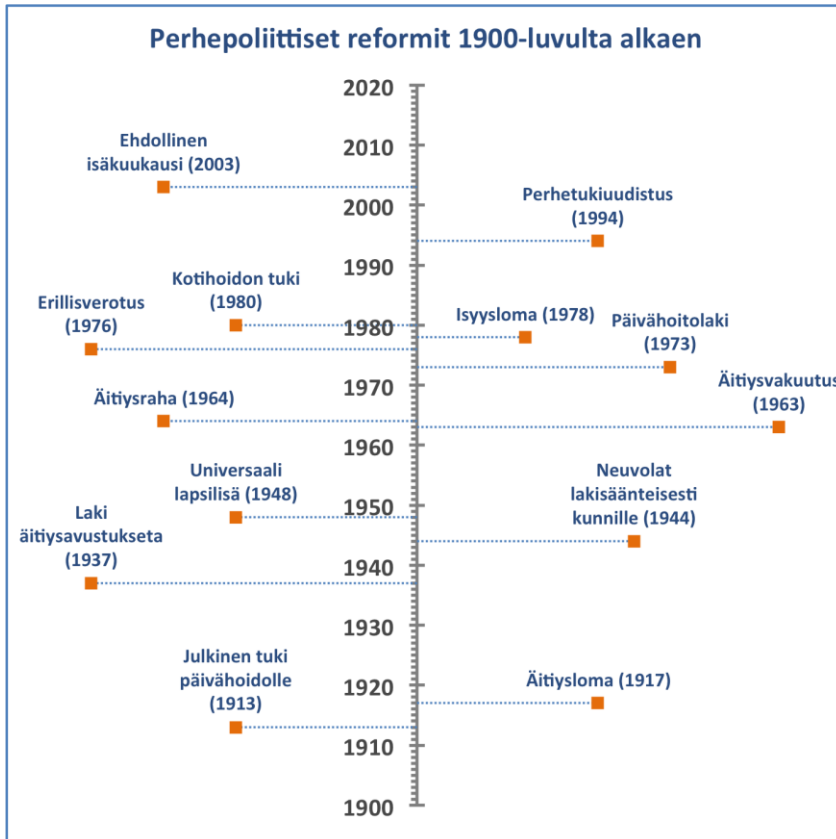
Perhepoliittiset reformit 1900-luvulta alkaen

2020

Ehdollinen isäkuukausi (2003)

2010

2000

Perhetukiuudistus (1994)

1990

Kotihoidon tuki (1980)

Erillisverotus (1976)

Isyysloma (1978)

1980

Päivähoitolaki (1973)

1970

Äitiysraha (1964)

Äitiysvakuutus (1963)

1960

Universaali lapsilisä (1948)

Neuvolat lakisääteisesti kunnille (1944)

1950

Laki äitiysavustukseta (1937)

1940

1930

Julkinen tuki päivähoidolle (1913)

Äitiysloma (1917)

1920

1910

1900